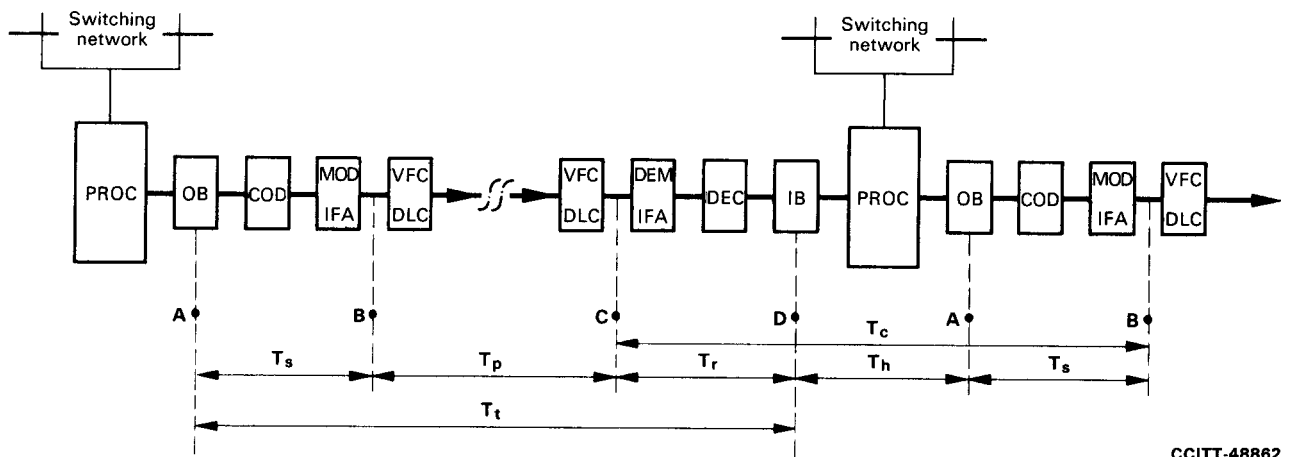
Switching network

Switching network

PROC

OB

COD

MOD IFA

VFC DLC

VFC DLC

DEM IFA

DEC

IB

PROC

OB

COD

MOD IFA

VFC DLC

A

B

C

D

A

B

$T_c$

$T_s$

$T_p$

$T_r$

$T_h$

$T_s$

$T_t$

CCITT-48862